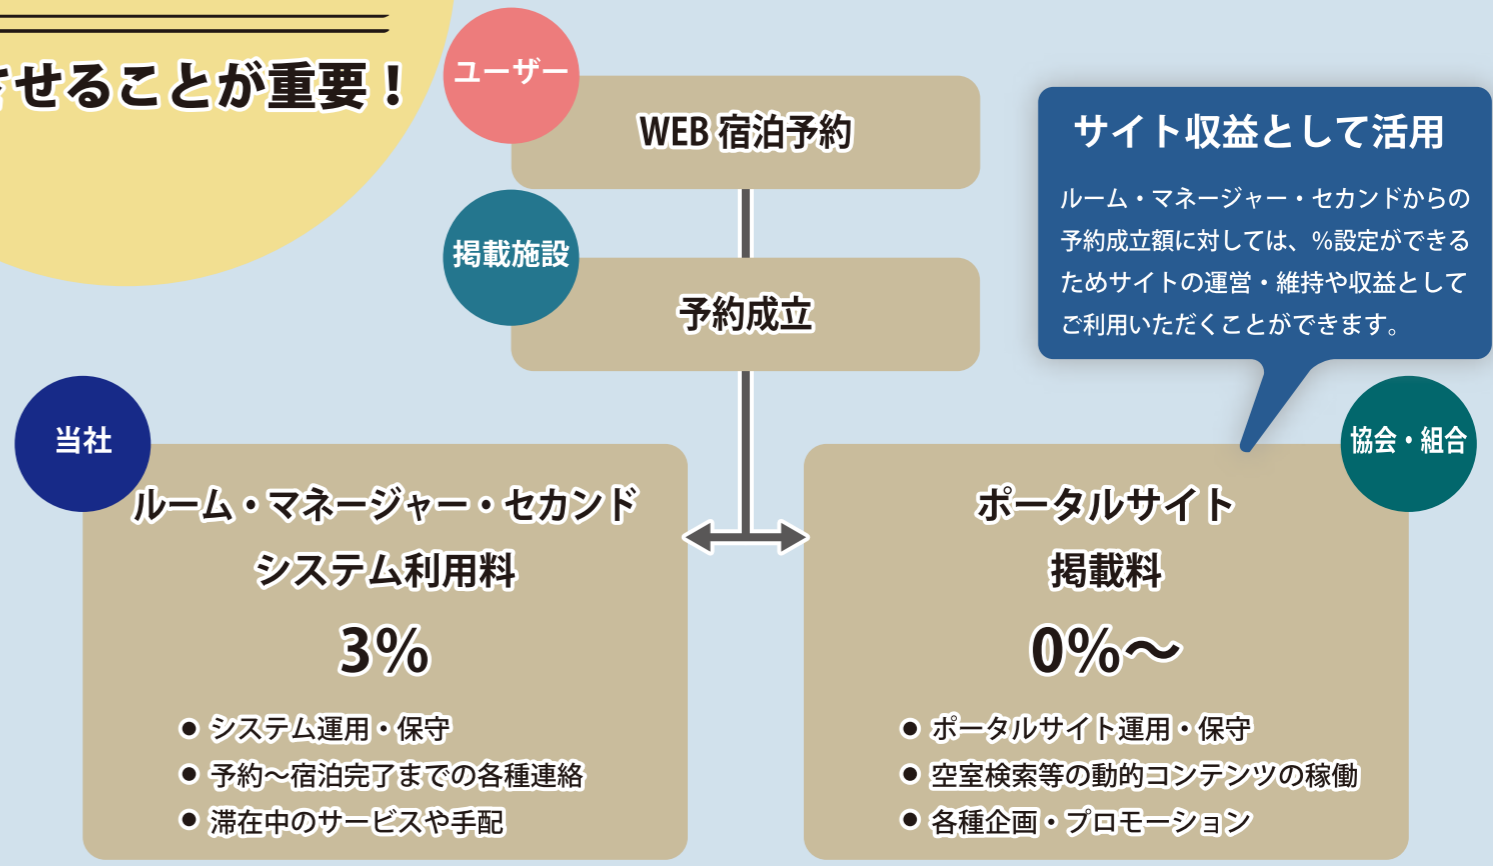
させることが重要！

ユーザー
WEB 宿泊予約

掲載施設
予約成立

サイト収益として活用
ルーム・マネージャー・セカンドからの予約成立額に対しては、%設定ができるためサイトの運営・維持や収益としてご利用いただくことができます。

当社
ルーム・マネージャー・セカンド
システム利用料
3%
● システム運用・保守
● 予約〜宿泊完了までの各種連絡
● 滞在中のサービスや手配

協会・組合
ポータルサイト
掲載料
0%〜
● ポータルサイト運用・保守
● 空室検索等の動的コンテンツの稼働
● 各種企画・プロモーション